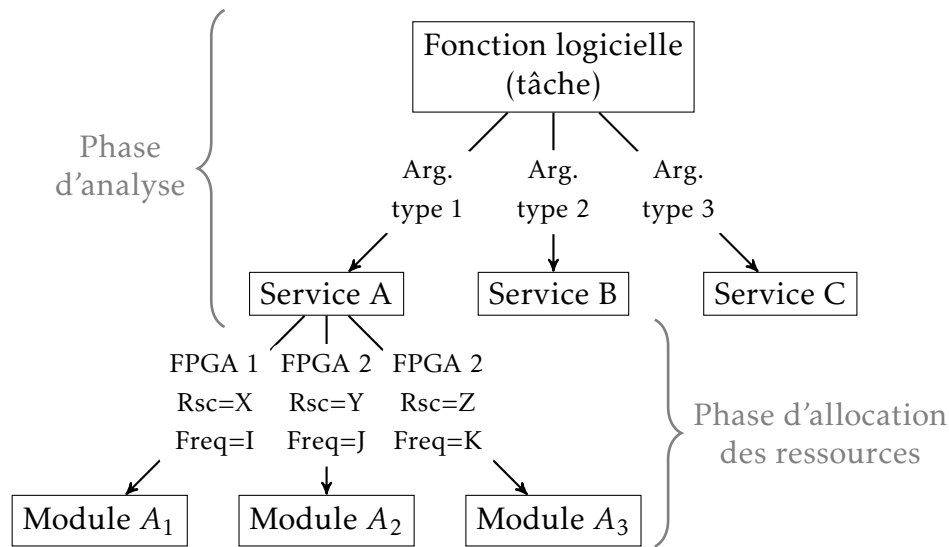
Fonction logicielle (tâche)

Phase d'analyse

Arg. type 1

Arg. type 2

Arg. type 3

Service A

Service B

Service C

FPGA 1 Rsc=X Freq=I

FPGA 2 Rsc=Y Freq=J

FPGA 2 Rsc=Z Freq=K

Phase d'allocation des ressources

Module $A_1$

Module $A_2$

Module $A_3$